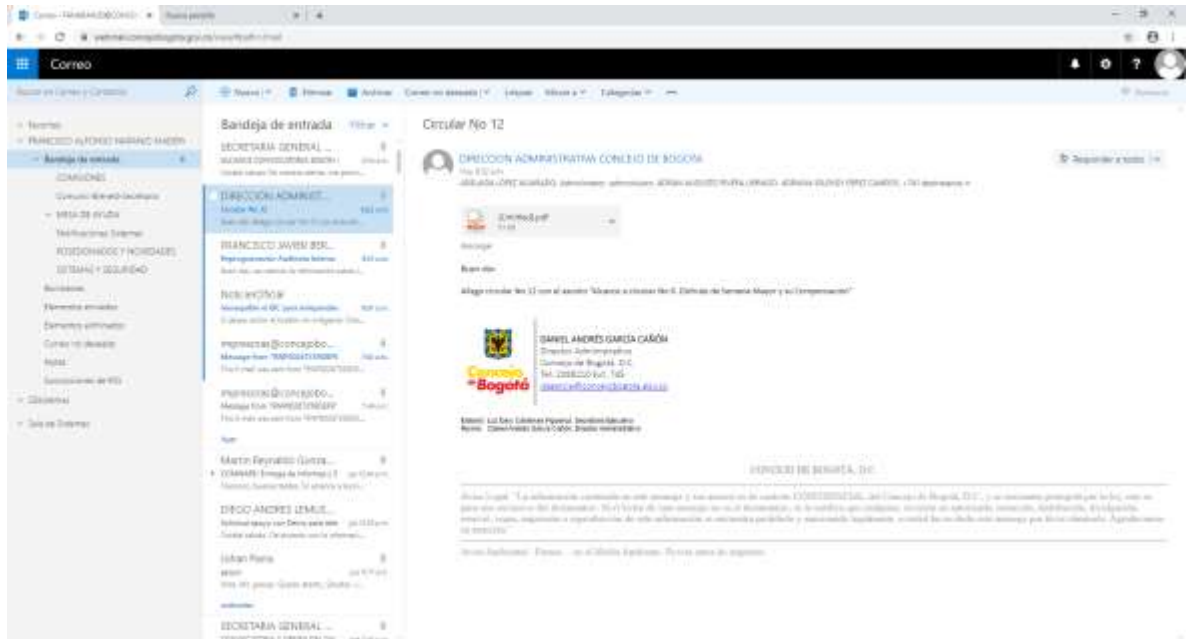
Correo

Bandeja de entrada Filtrar

Circular No 12

SECRETARIA GENERAL ...

DIRECCION ADMINIST...
Circular No 12

FRANCISCO JAVIER BER...

Nota enCifrar

impresoras@concejobo...

impresoras@concejobo...

Martin Reynaldo Garcia...

DIEGO ANDRES LEMUS...

Johan Parra

SECRETARIA GENERAL ...

Favoritos
FRANCISCO ALFONSO MARIÑO MADERA
Bandeja de entrada
COMISIONES
Elementos eliminados
Correo no deseado
Notas

DIRECCION ADMINISTRATIVA CONCEJO DE BOGOTA

Responder a todos

Buen día

Allego circular No 12 con el asunto "Alcance a circular No 6. Disfrute de Semana Mayor y su Compensación"

DANIEL ANDRÉS GARCÍA CAÑÓN
Dirección Administrativa
Concejo de Bogotá, D.C.

Concejo de Bogotá

CONCEJO DE BOGOTÁ, D.C.

Aviso Legal: "La información contenida en este mensaje y los anexos es de carácter CONFIDENCIAL del Concejo de Bogotá, D.C. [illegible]"